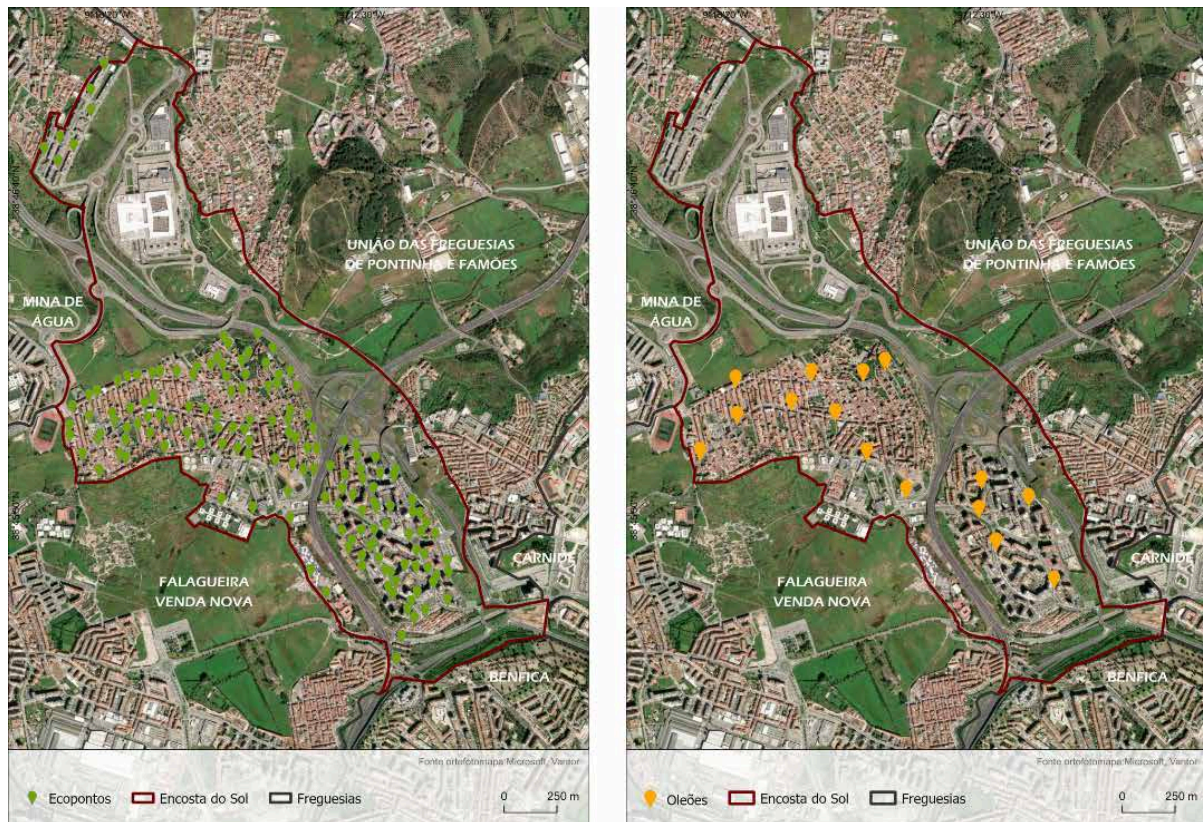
UNIÃO DAS FREGUESIAS DE PONTINHA E FAMÕES

MINA DE ÁGUA

FALAGUEIRA VENDA NOVA

CARNIDE

BENFICA

Fonte ortofotomapa: Microsoft, Vantor

Ecopontos
Encosta do Sol
Freguesias

0 250 m

UNIÃO DAS FREGUESIAS DE PONTINHA E FAMÕES

MINA DE ÁGUA

FALAGUEIRA VENDA NOVA

CARNIDE

BENFICA

Fonte ortofotomapa: Microsoft, Vantor

Oleões
Encosta do Sol
Freguesias

0 250 m